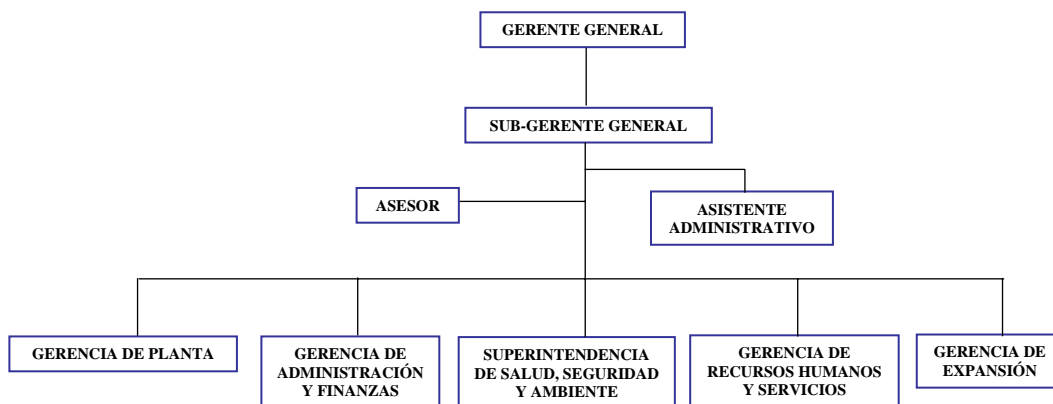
GERENTE GENERAL

SUB-GERENTE GENERAL

ASESOR

ASISTENTE ADMINISTRATIVO

GERENCIA DE PLANTA

GERENCIA DE ADMINISTRACIÓN Y FINANZAS

SUPERINTENDENCIA DE SALUD, SEGURIDAD Y AMBIENTE

GERENCIA DE RECURSOS HUMANOS Y SERVICIOS

GERENCIA DE EXPANSIÓN